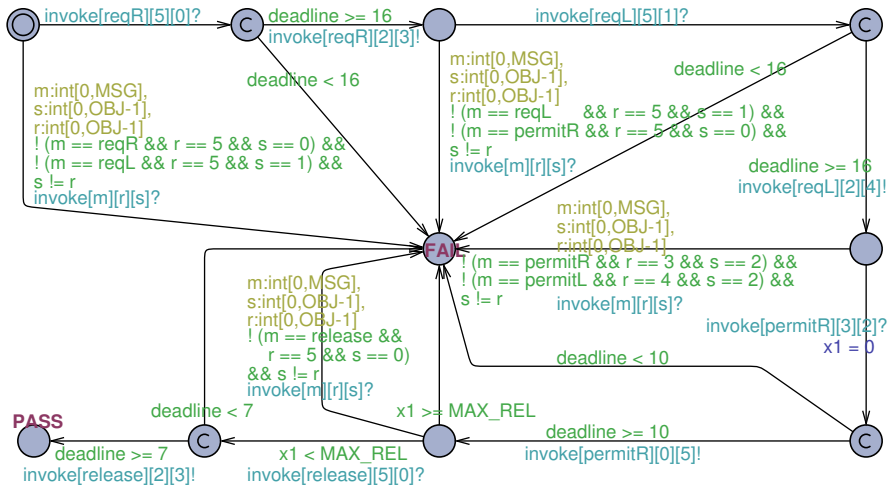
invoke[reqR][5][0]?

C

deadline >= 16
invoke[reqR][2][3]!

invoke[reqL][5][1]?

C

deadline < 16

m:int[0,MSG],
s:int[0,OBJ-1],
r:int[0,OBJ-1]
! (m == reqR && r == 5 && s == 0) &&
! (m == reqL && r == 5 && s == 1) &&
s != r
invoke[m][r][s]?

m:int[0,MSG],
s:int[0,OBJ-1],
r:int[0,OBJ-1]
! (m == reqL && r == 5 && s == 1) &&
! (m == permitR && r == 5 && s == 0) &&
s != r
invoke[m][r][s]?

deadline < 16

deadline >= 16
invoke[reqL][2][4]!

FAIL

m:int[0,MSG],
s:int[0,OBJ-1],
r:int[0,OBJ-1]
! (m == permitR && r == 3 && s == 2) &&
! (m == permitL && r == 4 && s == 2) &&
s != r
invoke[m][r][s]?

m:int[0,MSG],
s:int[0,OBJ-1],
r:int[0,OBJ-1]
! (m == release &&
r == 5 && s == 0)
&& s != r
invoke[m][r][s]?

invoke[permitR][3][2]?
x1 = 0

deadline < 10

deadline < 7

x1 >= MAX_REL

PASS

deadline >= 7
invoke[release][2][3]!

C

x1 < MAX_REL
invoke[release][5][0]?

deadline >= 10
invoke[permitR][0][5]!

C